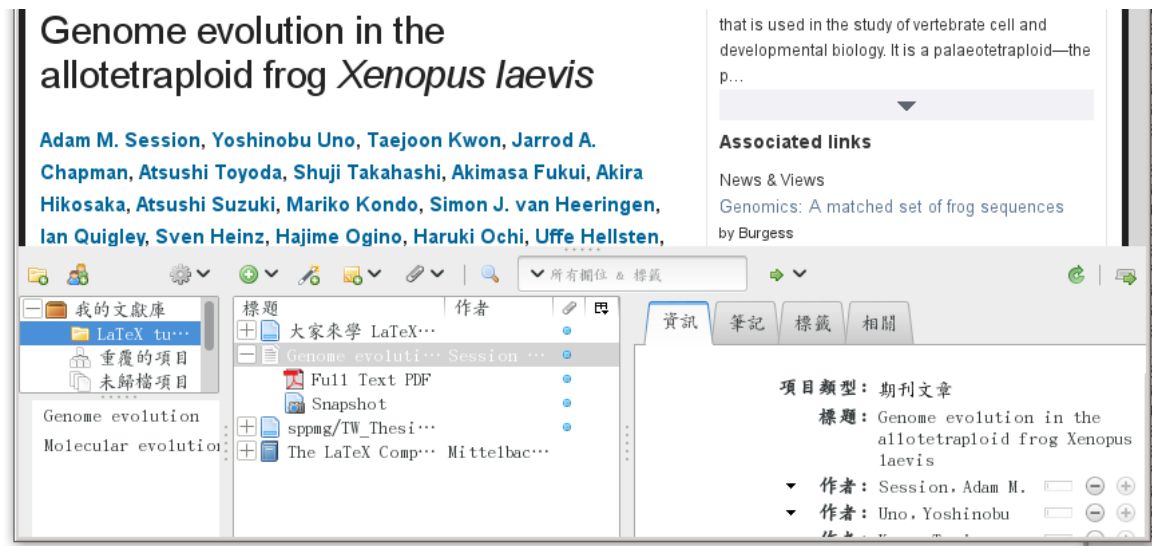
Genome evolution in the allotetraploid frog *Xenopus laevis*

Adam M. Session, Yoshinobu Uno, Taejoon Kwon, Jarrod A. Chapman, Atsushi Toyoda, Shuji Takahashi, Akimasa Fukui, Akira Hikosaka, Atsushi Suzuki, Mariko Kondo, Simon J. van Heeringen, Ian Quigley, Sven Heinz, Hajime Ogino, Haruki Ochi, Uffe Hellsten,

that is used in the study of vertebrate cell and developmental biology. It is a palaeotetraploid—the p…

Associated links

News & Views

Genomics: A matched set of frog sequences

by Burgess

所有欄位 & 標籤

我的文獻庫
LaTeX tu…
重覆的項目
未歸檔項目

Genome evolution
Molecular evolution

| 標題 | 作者 |
|---|---|
| 大家來學 LaTeX… | |
| Genome evoluti… | Session … |
| Full Text PDF | |
| Snapshot | |
| sppmg/TW_Thesi… | |
| The LaTeX Comp… | Mittelbac… |

資訊 筆記 標籤 相關

項目類型: 期刊文章
標題: Genome evolution in the allotetraploid frog Xenopus laevis
作者: Session, Adam M.
作者: Uno, Yoshinobu
作者: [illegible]